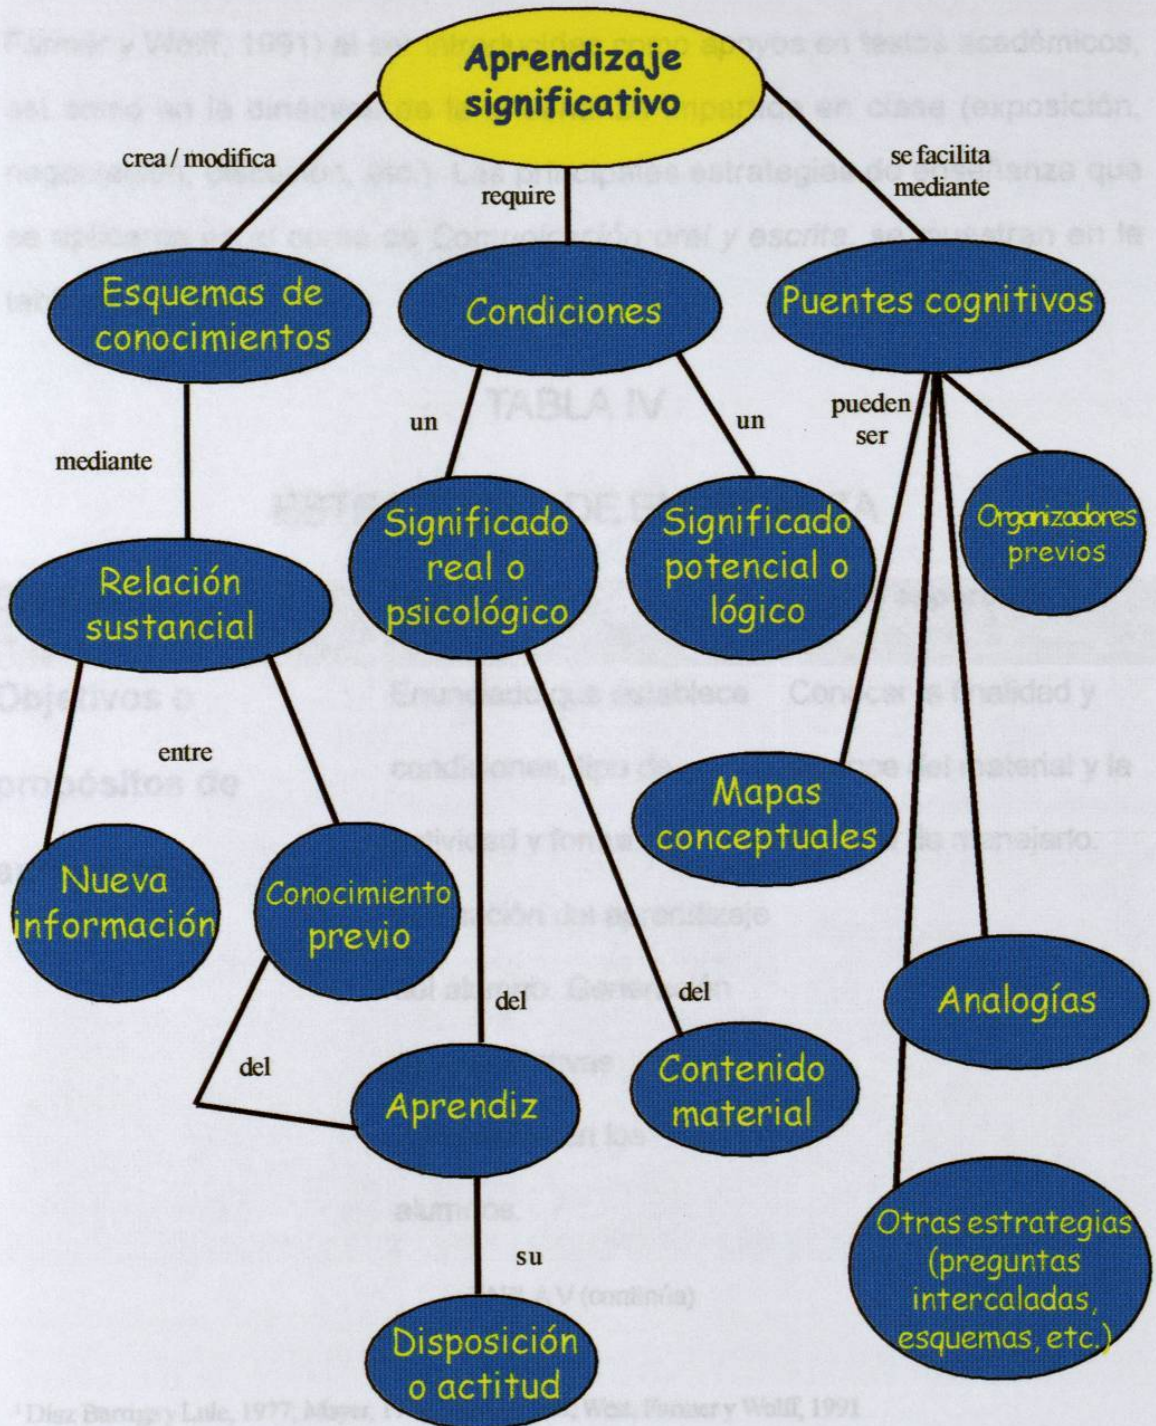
Aprendizaje significativo

crea / modifica

require

se facilita mediante

Esquemas de conocimientos

Condiciones

Puentes cognitivos

un

un

pueden ser

mediante

Significado real o psicológico

Significado potencial o lógico

Organizadores previos

Relación sustancial

entre

Mapas conceptuales

Nueva información

Conocimiento previo

del

del

Analogías

del

Aprendiz

Contenido material

su

Otras estrategias (preguntas intercaladas, esquemas, etc.)

Disposición o actitud